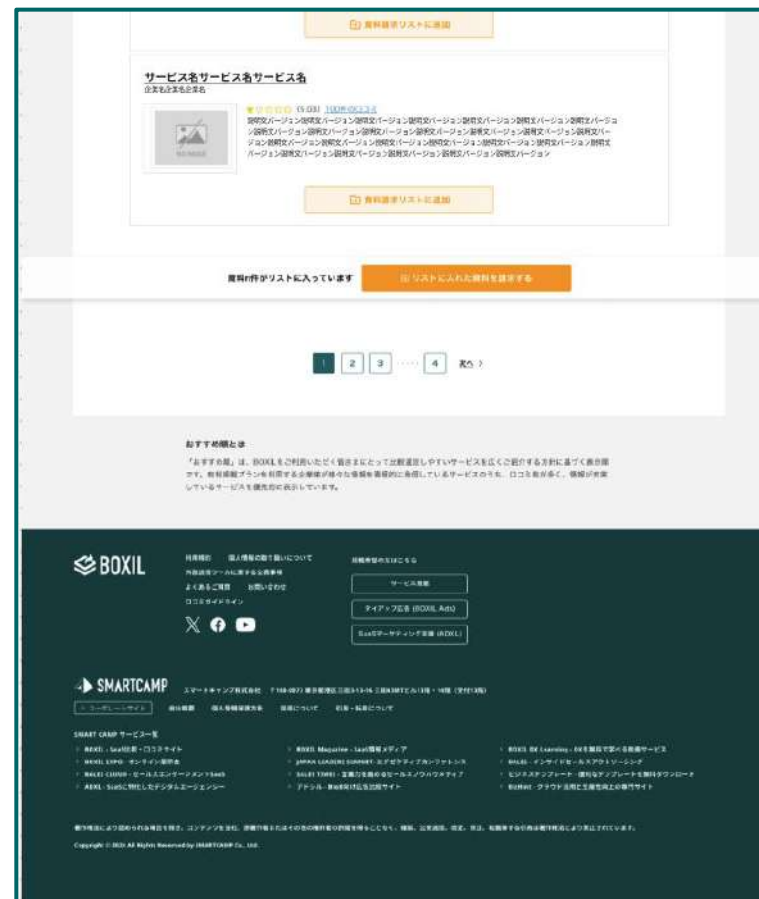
資料請求リストに追加

サービス名サービス名サービス名
企業名企業名企業名

(5.00) 100件の口コミ
説明文バージョン説明文バージョン説明文バージョン説明文バージョン説明文バージョン説明文バージョン説明文バージョン説明文バージョン説明文バージョン説明文バージョン説明文バージョン説明文バージョン説明文バージョン説明文バージョン説明文バージョン説明文バージョン説明文バージョン説明文バージョン説明文バージョン説明文バージョン説明文バージョン説明文バージョン説明文バージョン説明文バージョン説明文バージョン説明文バージョン説明文バージョン説明文バージョン

資料請求リストに追加

資料0件がリストに入っています　リストに入れた資料を請求する

1 2 3 ..... 4 次へ >

おすすめ順とは
「おすすめ順」は、BOXILをご利用いただく皆さまにとって比較検討しやすいサービスを広くご紹介する方針に基づく表示順です。有料掲載プランを利用する企業様が様々な情報を積極的に発信しているサービスのうち、口コミ数が多く、情報が充実しているサービスを優先的に表示しています。

BOXIL
利用規約　個人情報の取り扱いについて
外部送信ツールに関する公表事項
よくあるご質問　お問い合わせ
口コミガイドライン

掲載希望の方はこちら
サービス掲載
タイアップ広告 (BOXIL Ads)
SaaSマーケティング支援 (ADXL)

SMARTCAMP　スマートキャンプ株式会社　〒108-0073 東京都港区三田3-13-16 三田43MTビル（3階・16階（受付13階））
コーポレートサイト　会社概要　個人情報保護方針　採用について　引用・転載について

SMART CAMP サービス一覧
BOXIL - SaaS比較・口コミサイト
BOXIL EXPO - オンライン展示会
BALES CLOUD - セールスエンゲージメントSaaS
ADXL - SaaSに特化したデジタルエージェンシー
BOXIL Magazine - SaaS情報メディア
JAPAN LEADERS SUMMIT - エグゼクティブカンファレンス
BALES TIMES - 営業力を高めるセールスノウハウメディア
アデシル - BtoB向け広告比較サイト
BOXIL DX Learning - DXを無料で学べる動画サービス
BALES - インサイドセールスアウトソーシング
ビジネステンプレート - 便利なテンプレートを無料ダウンロード
BizHint - クラウド活用と生産性向上の専門サイト

著作権法により認められる場合を除き、コンテンツを含む、著作権その他の権利者の許諾を得ることなく、複製、公衆送信、改変、頒布、転載等することは法律により禁止されています。
Copyright © 2024 All Rights Reserved by SMARTCAMP Co., Ltd.